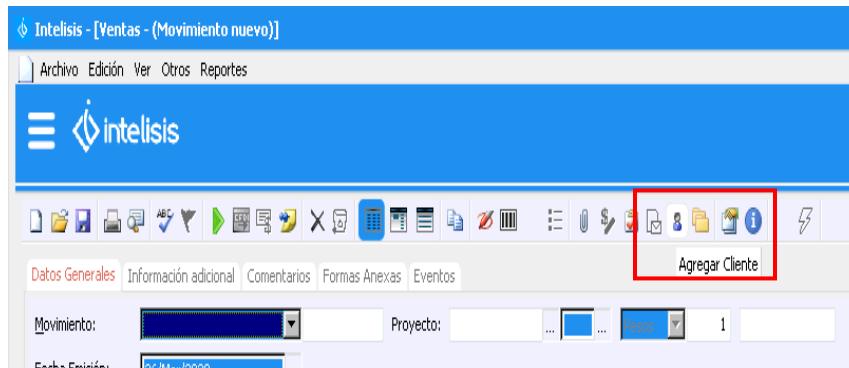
Intelisis - [Ventas - (Movimiento nuevo)]

Archivo Edición Ver Otros Reportes

intelisis

Agregar Cliente

Datos Generales Información adicional Comentarios Formas Anexas Eventos

Movimiento:

Proyecto:

Pesos

1

Fecha Emisión:

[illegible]